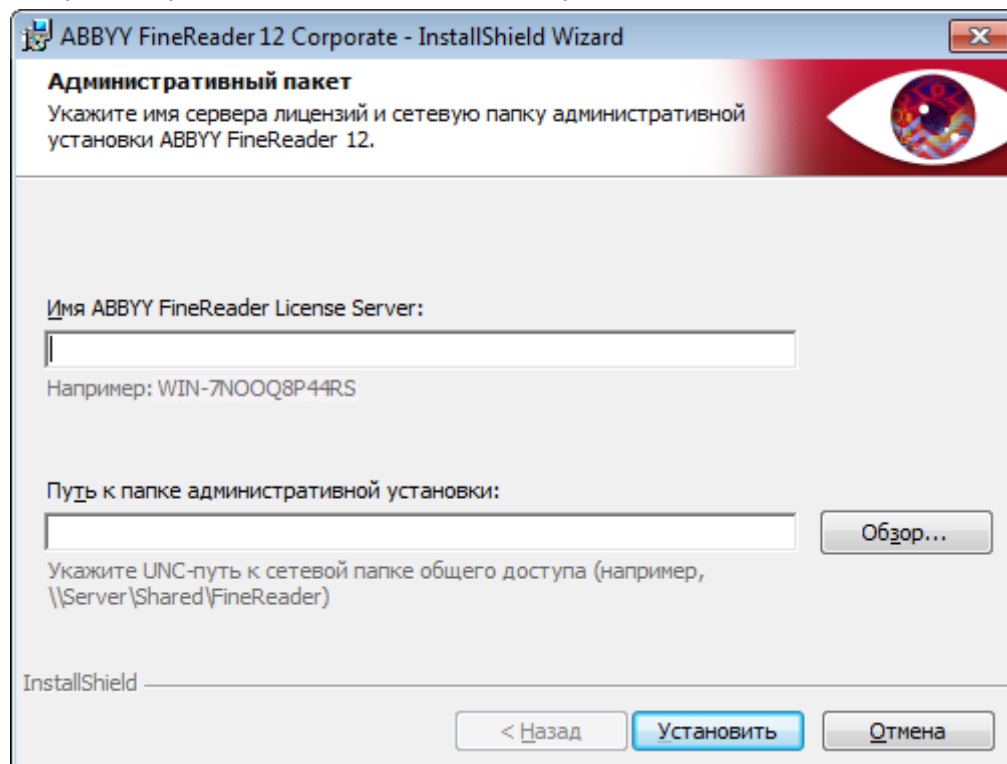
ABBYY FineReader 12 Corporate - InstallShield Wizard

Административный пакет

Укажите имя сервера лицензий и сетевую папку административной установки ABBYY FineReader 12.

Имя ABBYY FineReader License Server:

Например: WIN-7NOOQ8P44RS

Путь к папке административной установки:

Обзор...

Укажите UNC-путь к сетевой папке общего доступа (например, \\Server\Shared\FineReader)

InstallShield

< Назад

Установить

Отмена